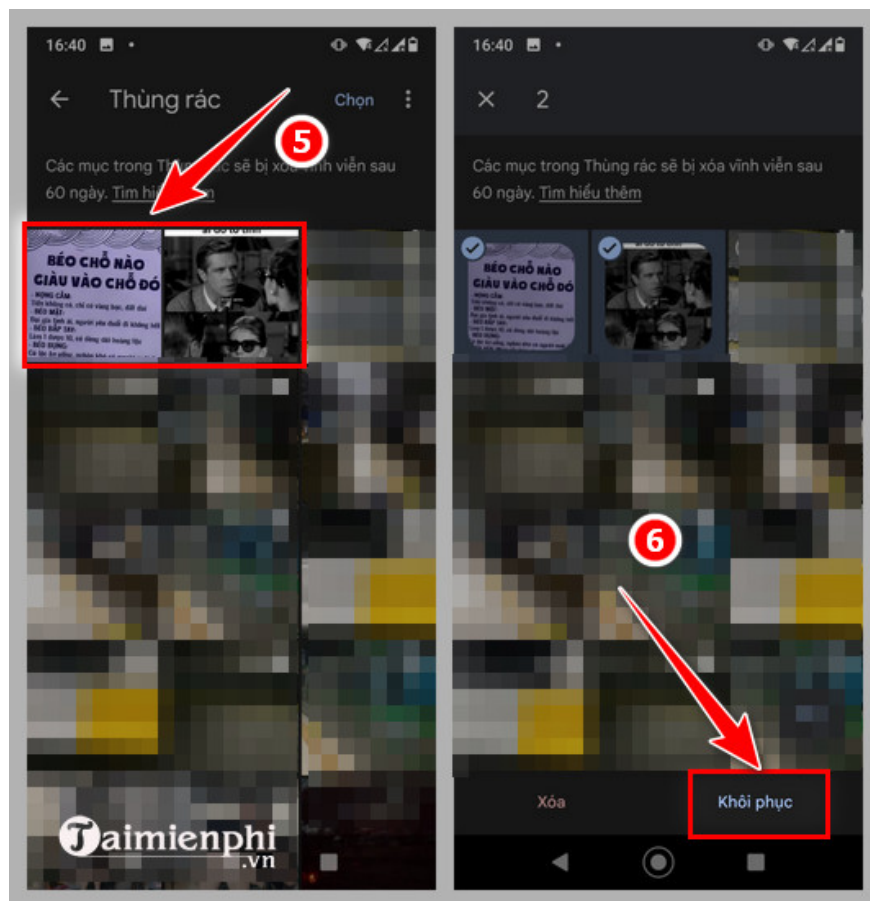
16:40

Thùng rác

Chọn

5

Các mục trong Thùng rác sẽ bị xóa vĩnh viễn sau 60 ngày. Tìm hiểu thêm

BÉO CHỖ NÀO GIÀU VÀO CHỖ ĐÓ

Taimienphi.vn

16:40

2

Các mục trong Thùng rác sẽ bị xóa vĩnh viễn sau 60 ngày. Tìm hiểu thêm

BÉO CHỖ NÀO GIÀU VÀO CHỖ ĐÓ

6

Xóa

Khôi phục